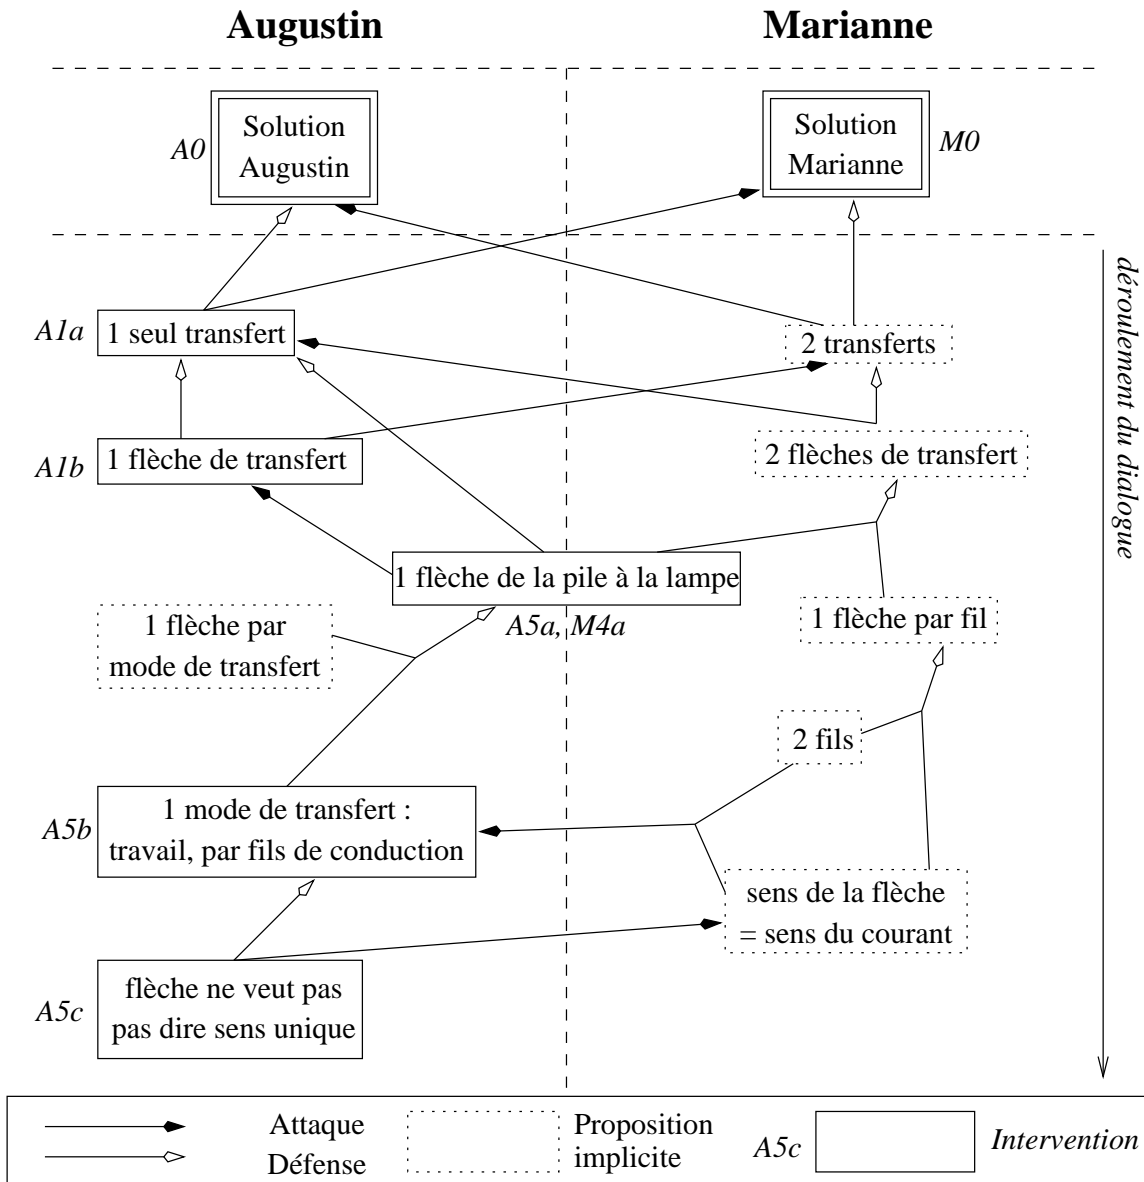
Augustin

Marianne

A0 Solution Augustin

Solution Marianne M0

déroulement du dialogue

A1a 1 seul transfert

2 transferts

A1b 1 flèche de transfert

2 flèches de transfert

1 flèche de la pile à la lampe

A5a, M4a

1 flèche par mode de transfert

1 flèche par fil

2 fils

A5b 1 mode de transfert : travail, par fils de conduction

sens de la flèche = sens du courant

A5c flèche ne veut pas pas dire sens unique

Attaque
Défense

Proposition implicite

A5c Intervention